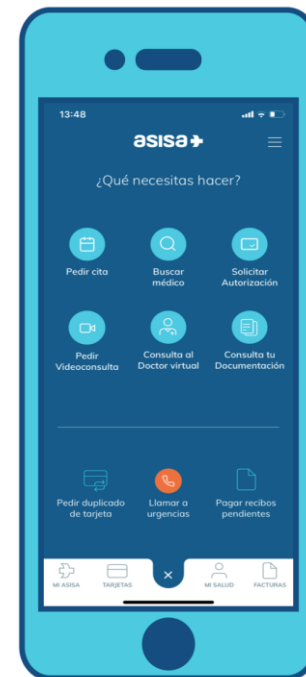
13:48

asisa

¿Qué necesitas hacer?

Pedir cita

Buscar médico

Solicitar Autorización

Pedir Videoconsulta

Consulta al Doctor virtual

Consulta tu Documentación

Pedir duplicado de tarjeta

Llamar a urgencias

Pagar recibos pendientes

MI ASISA

TARJETAS

×

MI SALUD

FACTURAS